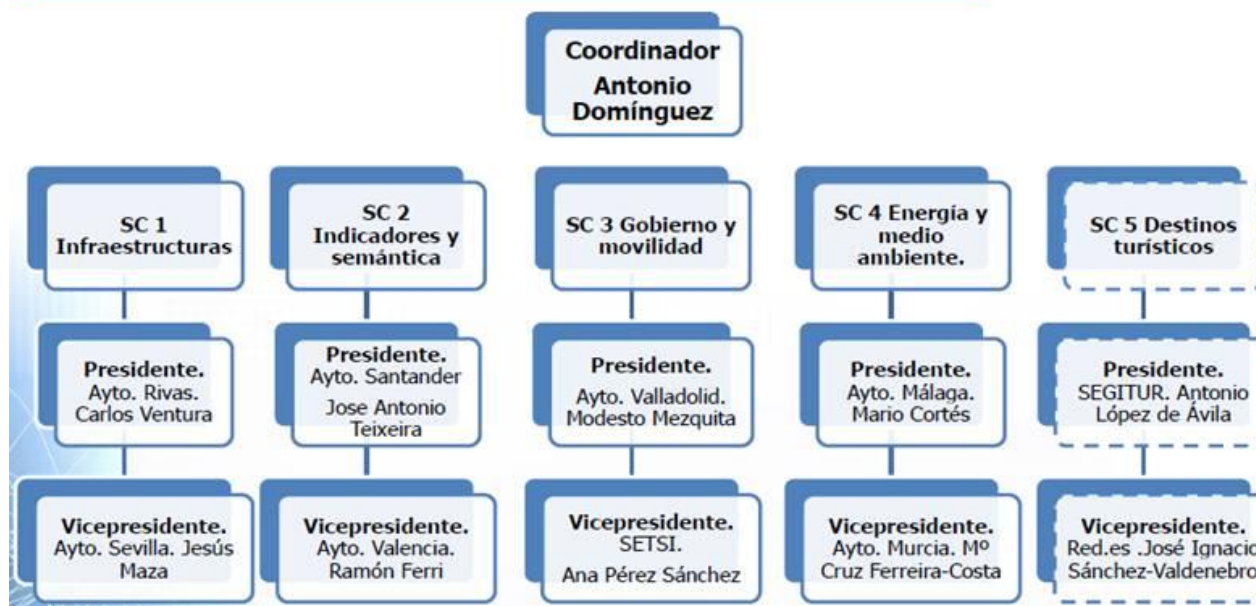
Coordinador
Antonio Domínguez

SC 1 Infraestructuras

Presidente.
Ayto. Rivas. Carlos Ventura

Vicepresidente.
Ayto. Sevilla. Jesús Maza

SC 2 Indicadores y semántica

Presidente.
Ayto. Santander
Jose Antonio Teixeira

Vicepresidente.
Ayto. Valencia. Ramón Ferri

SC 3 Gobierno y movilidad

Presidente.
Ayto. Valladolid. Modesto Mezquita

Vicepresidente.
SETSI.
Ana Pérez Sánchez

SC 4 Energía y medio ambiente.

Presidente.
Ayto. Málaga. Mario Cortés

Vicepresidente.
Ayto. Murcia. Mº Cruz Ferreira-Costa

SC 5 Destinos turísticos

Presidente.
SEGITUR. Antonio López de Ávila

Vicepresidente.
Red.es .José Ignacio Sánchez-Valdenebro